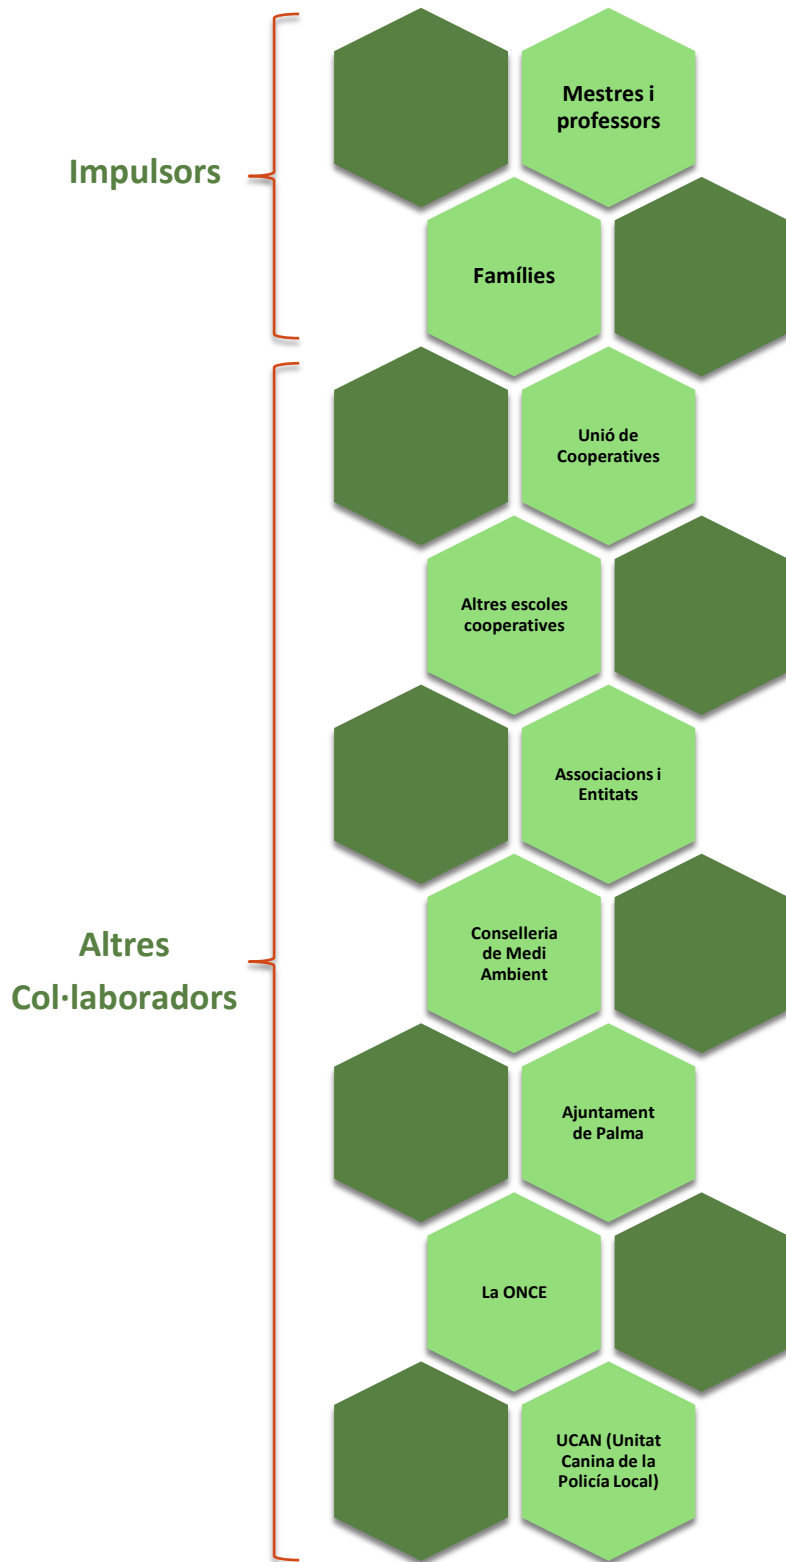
Impulsors

Mestres i professors

Famílies

Altres Col·laboradors

Unió de Cooperatives

Altres escoles cooperatives

Associacions i Entitats

Conselleria de Medi Ambient

Ajuntament de Palma

La ONCE

UCAN (Unitat Canina de la Policía Local)